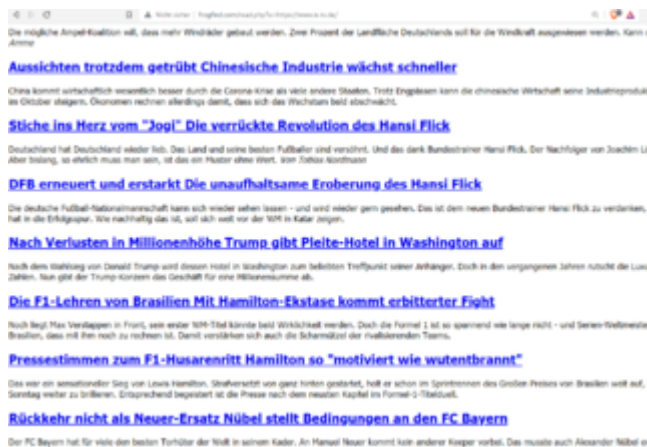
Nicht sicher | frogfeed.com/read.php?u=https://www.n-tv.de/

Die mögliche Ampel-Koalition will, dass mehr Windräder gebaut werden. Zwei Prozent der Landfläche Deutschlands soll für die Windkraft ausgewiesen werden. Kann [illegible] Amme

Aussichten trotzdem getrübt Chinesische Industrie wächst schneller

China kommt wirtschaftlich wesentlich besser durch die Corona-Krise als viele andere Staaten. Trotz Engpässen kann die chinesische Wirtschaft seine Industrieprodukt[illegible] im Oktober steigern. Ökonomen rechnen allerdings damit, dass sich das Wachstum bald abschwächt.

Stiche ins Herz vom "Jogi" Die verrückte Revolution des Hansi Flick

Deutschland hat Deutschland wieder lieb. Das Land und seine besten Fußballer sind versöhnt. Und das dank Bundestrainer Hansi Flick. Der Nachfolger von Joachim L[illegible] Aber bislang, so ehrlich muss man sein, ist das ein Muster ohne Wert. Von Tobias Nordmann

DFB erneuert und erstarkt Die unaufhaltsame Eroberung des Hansi Flick

Die deutsche Fußball-Nationalmannschaft kann sich wieder sehen lassen - und wird wieder gern gesehen. Das ist dem neuen Bundestrainer Hansi Flick zu verdanken, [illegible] hat in die Erfolgsspur. Wie nachhaltig das ist, soll sich weit vor der WM in Katar zeigen.

Nach Verlusten in Millionenhöhe Trump gibt Pleite-Hotel in Washington auf

Nach dem Wahlsieg von Donald Trump wird dessen Hotel in Washington zum beliebten Treffpunkt seiner Anhänger. Doch in den vergangenen Jahren rutscht die Lux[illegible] Zahlen. Nun gibt der Trump-Konzern das Geschäft für eine Millionensumme ab.

Die F1-Lehren von Brasilien Mit Hamilton-Ekstase kommt erbitterter Fight

Noch liegt Max Verstappen in Front, sein erster WM-Titel könnte bald Wirklichkeit werden. Doch die Formel 1 ist so spannend wie lange nicht - und Serien-Weltmeiste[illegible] Brasilien, dass mit ihm noch zu rechnen ist. Damit verstärken sich auch die Scharmützel der rivalisierenden Teams.

Pressestimmen zum F1-Husarenritt Hamilton so "motiviert wie wutentbrannt"

Das war ein sensationeller Sieg von Lewis Hamilton. Strafversetzt von ganz hinten gestartet, holt er schon im Sprintrennen des Großen Preises von Brasilien weit auf, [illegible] Sonntag weiter zu brillieren. Entsprechend begeistert ist die Presse nach dem neuesten Kapitel im Formel-1-Titelduell.

Rückkehr nicht als Neuer-Ersatz Nübel stellt Bedingungen an den FC Bayern

Der FC Bayern hat für viele den besten Torhüter der Welt in seinem Kader. An Manuel Neuer kommt kein anderer Keeper vorbei. Das musste auch Alexander Nübel e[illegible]